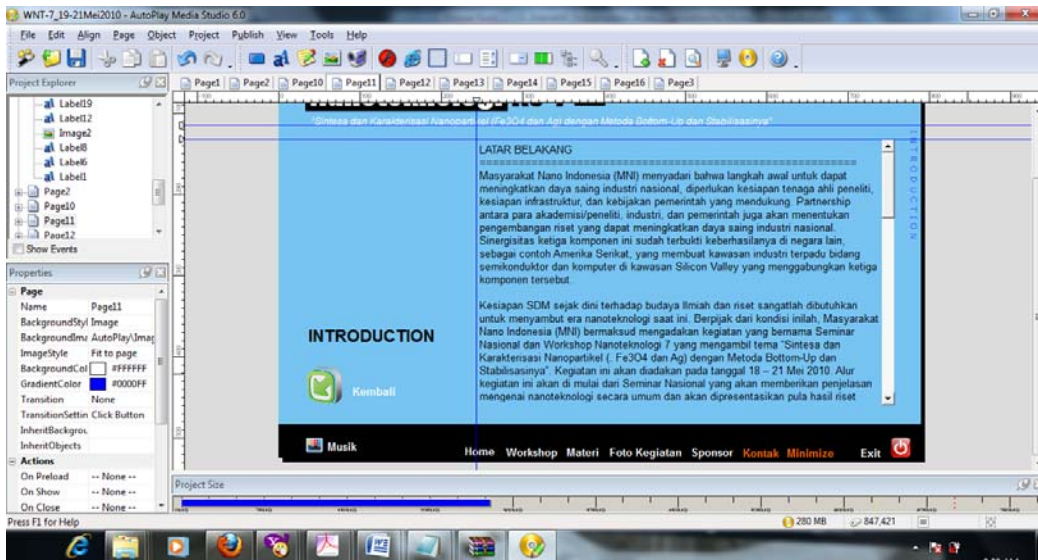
WNT-7_19-21Mei2010 - AutoPlay Media Studio 6.0

File Edit Align Page Object Project Publish View Tools Help

Project Explorer

Label19
Label12
Image2
Label8
Label6
Label1
Page2
Page10
Page11
Page12
Show Events

Page1 Page2 Page10 Page11 Page12 Page13 Page14 Page15 Page16 Page3

"Sintesa dan Karakterisasi Nanopartikel (Fe3O4 dan Ag) dengan Metoda Bottom-Up dan Stabilisasinya"

LATAR BELAKANG
================================================

Masyarakat Nano Indonesia (MNI) menyadari bahwa langkah awal untuk dapat meningkatkan daya saing industri nasional, diperlukan kesiapan tenaga ahli peneliti, kesiapan infrastruktur, dan kebijakan pemerintah yang mendukung. Partnership antara para akademisi/peneliti, industri, dan pemerintah juga akan menentukan pengembangan riset yang dapat meningkatkan daya saing industri nasional. Sinergisitas ketiga komponen ini sudah terbukti keberhasilanya di negara lain, sebagai contoh Amerika Serikat, yang membuat kawasan industri terpadu bidang semikonduktor dan komputer di kawasan Silicon Valley yang menggabungkan ketiga komponen tersebut.

Kesiapan SDM sejak dini terhadap budaya Ilmiah dan riset sangatlah dibutuhkan untuk menyambut era nanoteknologi saat ini. Berpijak dari kondisi inilah, Masyarakat Nano Indonesia (MNI) bermaksud mengadakan kegiatan yang bernama Seminar Nasional dan Workshop Nanoteknologi 7 yang mengambil tema "Sintesa dan Karakterisasi Nanopartikel (. Fe3O4 dan Ag) dengan Metoda Bottom-Up dan Stabilisasinya". Kegiatan ini akan diadakan pada tanggal 18 – 21 Mei 2010. Alur kegiatan ini akan di mulai dari Seminar Nasional yang akan memberikan penjelasan mengenai nanoteknologi secara umum dan akan dipresentasikan pula hasil riset

INTRODUCTION

INTRODUCTION

Kembali

Musik

Home Workshop Materi Foto Kegiatan Sponsor Kontak Minimize Exit

Properties

Page
Name Page11
BackgroundStyl Image
BackgroundIma AutoPlay\Imag
ImageStyle Fit to page
BackgroundCol #FFFFFF
GradientColor #0000FF
Transition None
TransitionSettin Click Button
InheritBackgrou
InheritObjects
Actions
On Preload -- None --
On Show -- None --
On Close -- None --

Project Size

Press F1 for Help

280 MB 847,421